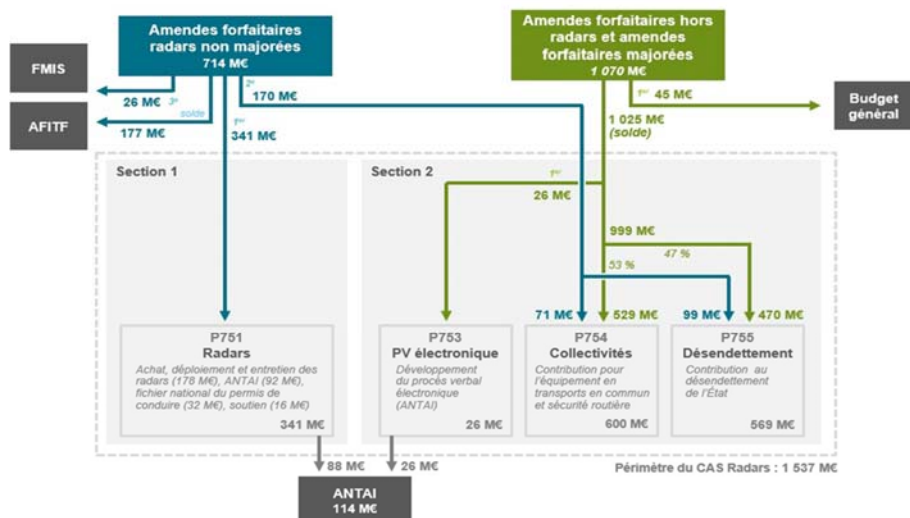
Amendes forfaitaires radars non majorées
714 M€

Amendes forfaitaires hors radars et amendes forfaitaires majorées
1 070 M€

FMIS

AFITF

26 M€ 3e

177 M€ solde

2e 170 M€

1er 341 M€

1er 45 M€

Budget général

1 025 M€ (solde)

Section 1

Section 2

1er 26 M€

999 M€

47 %

53 %

71 M€

529 M€

99 M€

470 M€

P751
Radars
Achat, déploiement et entretien des radars (178 M€), ANTAI (92 M€), fichier national du permis de conduire (32 M€), soutien (16 M€)
341 M€

P753
PV électronique
Développement du procès verbal électronique (ANTAI)
26 M€

P754
Collectivités
Contribution pour l'équipement en transports en commun et sécurité routière
600 M€

P755
Désendettement
Contribution au désendettement de l'État
569 M€

88 M€

26 M€

Périmètre du CAS Radars : 1 537 M€

ANTAI
114 M€